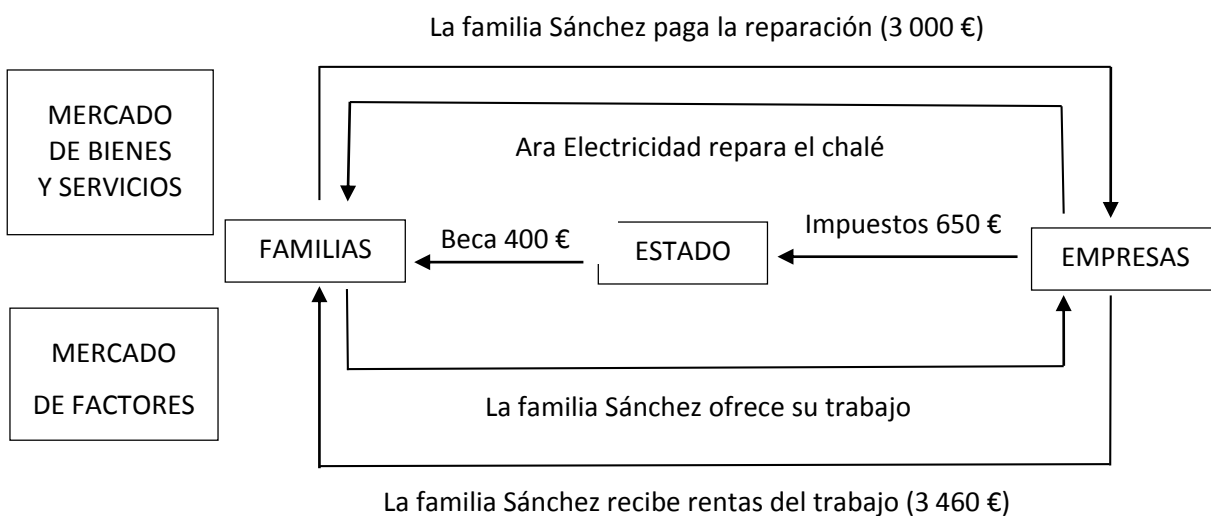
La familia Sánchez paga la reparación (3 000 €)

MERCADO DE BIENES Y SERVICIOS

Ara Electricidad repara el chalé

FAMILIAS

Beca 400 €

ESTADO

Impuestos 650 €

EMPRESAS

MERCADO DE FACTORES

La familia Sánchez ofrece su trabajo

La familia Sánchez recibe rentas del trabajo (3 460 €)